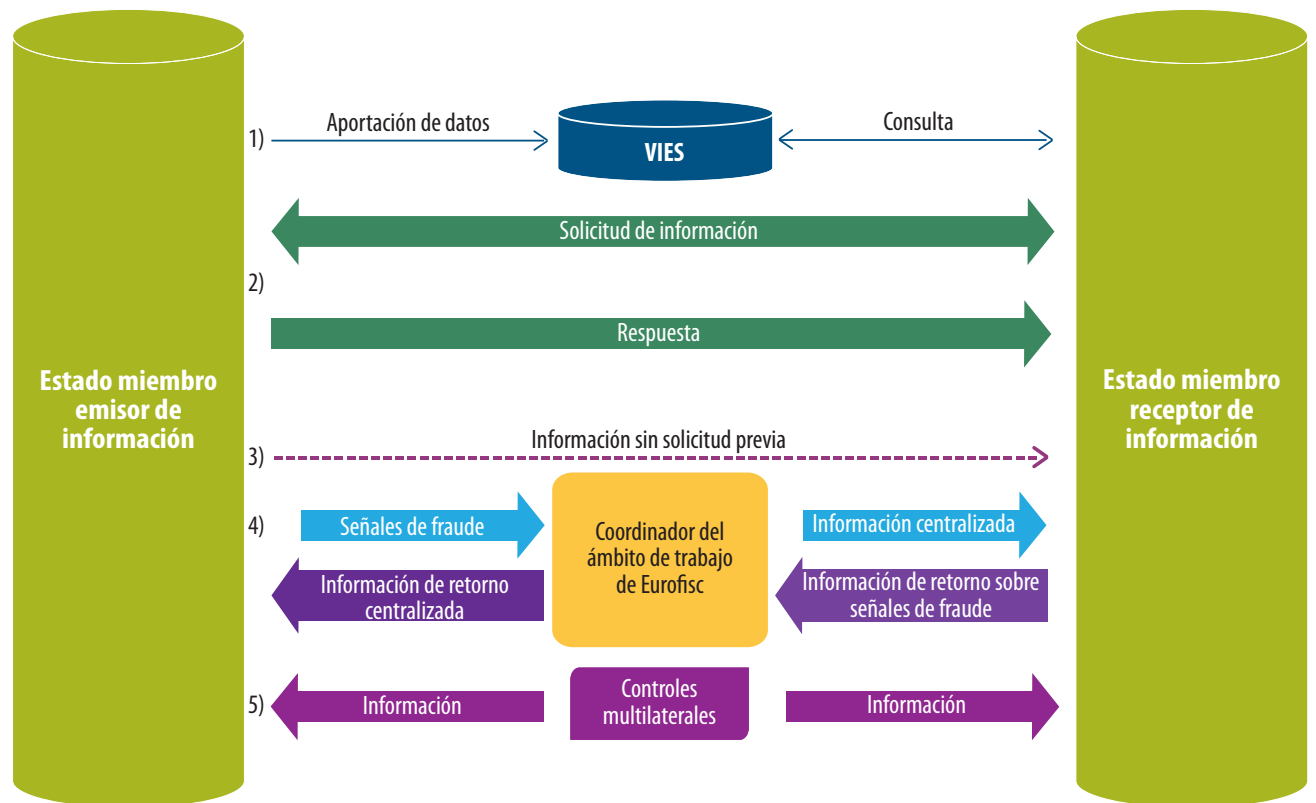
Estado miembro emisor de información

1) Aportación de datos

VIES

Consulta

Solicitud de información

2)

Respuesta

3) Información sin solicitud previa

4) Señales de fraude

Información de retorno centralizada

Coordinador del ámbito de trabajo de Eurofisc

Información centralizada

Información de retorno sobre señales de fraude

5) Información

Controles multilaterales

Información

Estado miembro receptor de información